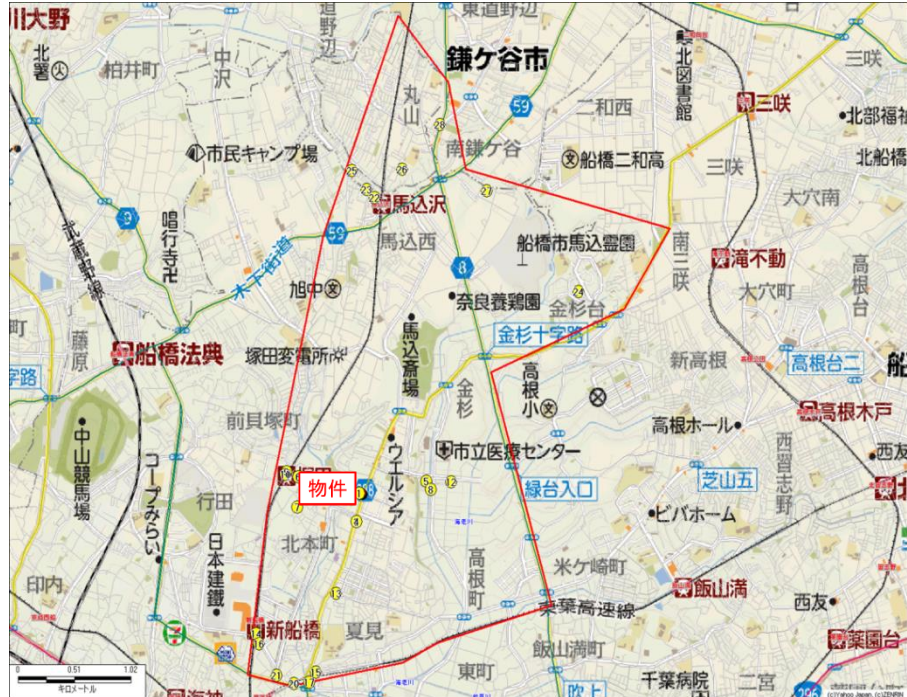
川大野
道野辺
東道野辺
鎌ケ谷市
北署
柏井町
中沢
丸山
59
二和西
北図書館
三咲
三咲
北部福祉
南鎌ケ谷
船橋二和高
北船橋
市民キャンプ場
三咲
大穴南
馬込沢
9
武蔵野線
鳴行寺
木下街道
59
馬込西
船橋市馬込霊園
南三咲
滝不動
8
高根台
旭中
奈良養鶏園
金杉台
大穴町
藤原
金杉十字路
船橋法典
塚田変電所
馬込斎場
新高根
高根台二
字路
高根小
高根ホール
高根木戸
前貝塚町
金杉
中山競馬場
コープみらい
塚田
ウエルシア
市立医療センター
西習志野
西友
物件
芝山五
行田
緑台入口
ビバホーム
日本建鉄
北本町
高根町
米ケ崎町
印内
東葉高速線
飯山満
新船橋
夏見
飯山満町
西友
薬園台
東町
千葉病院
二宮
0
0.51
1.02
キロメートル
吹上